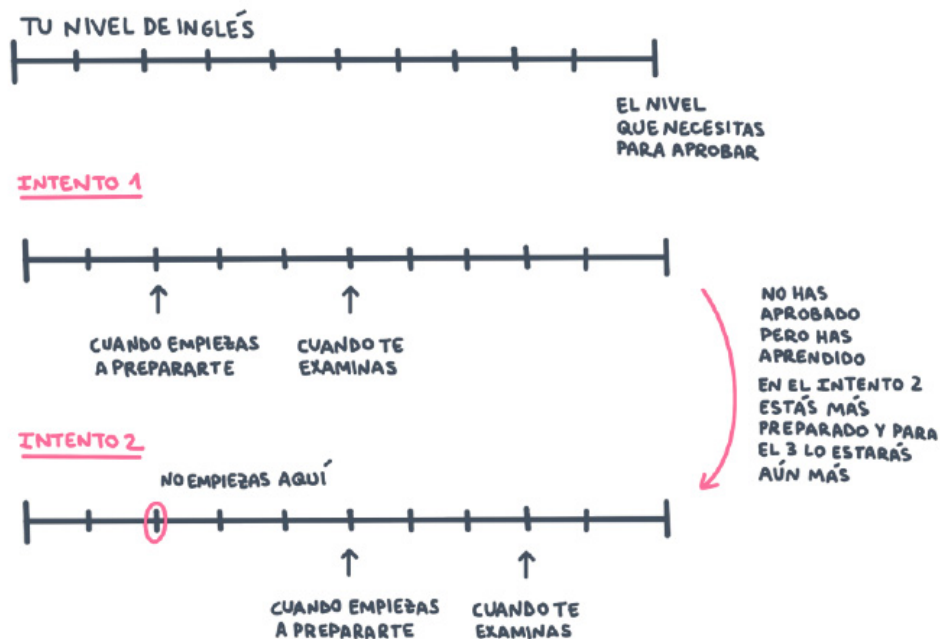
TU NIVEL DE INGLÉS

EL NIVEL QUE NECESITAS PARA APROBAR

INTENTO 1

CUANDO EMPIEZAS A PREPARARTE

CUANDO TE EXAMINAS

NO HAS APROBADO PERO HAS APRENDIDO

EN EL INTENTO 2 ESTÁS MÁS PREPARADO Y PARA EL 3 LO ESTARÁS AÚN MÁS

INTENTO 2

NO EMPIEZAS AQUÍ

CUANDO EMPIEZAS A PREPARARTE

CUANDO TE EXAMINAS